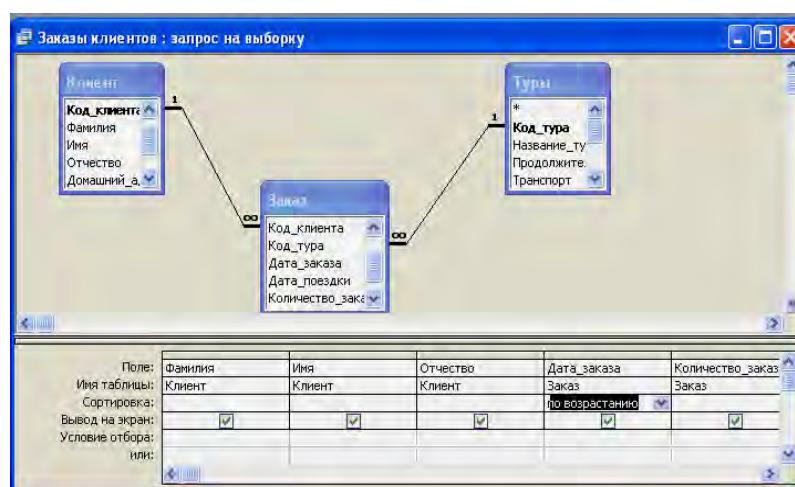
Заказы клиентов : запрос на выборку

Клиент
Код_клиента
Фамилия
Имя
Отчество
Домашний_а

Туры
*
Код_тура
Название_ту
Продолжите
Транспорт

Заказ
Код_клиента
Код_тура
Дата_заказа
Дата_поездки
Количество_зака

1
1
∞
∞

| Поле: | Фамилия | Имя | Отчество | Дата_заказа | Количество_заказ |
|---|---|---|---|---|---|
| Имя таблицы: | Клиент | Клиент | Клиент | Заказ | Заказ |
| Сортировка: | | | | по возрастанию | |
| Вывод на экран: | ☑ | ☑ | ☑ | ☑ | ☑ |
| Условие отбора: | | | | | |
| или: | | | | | |